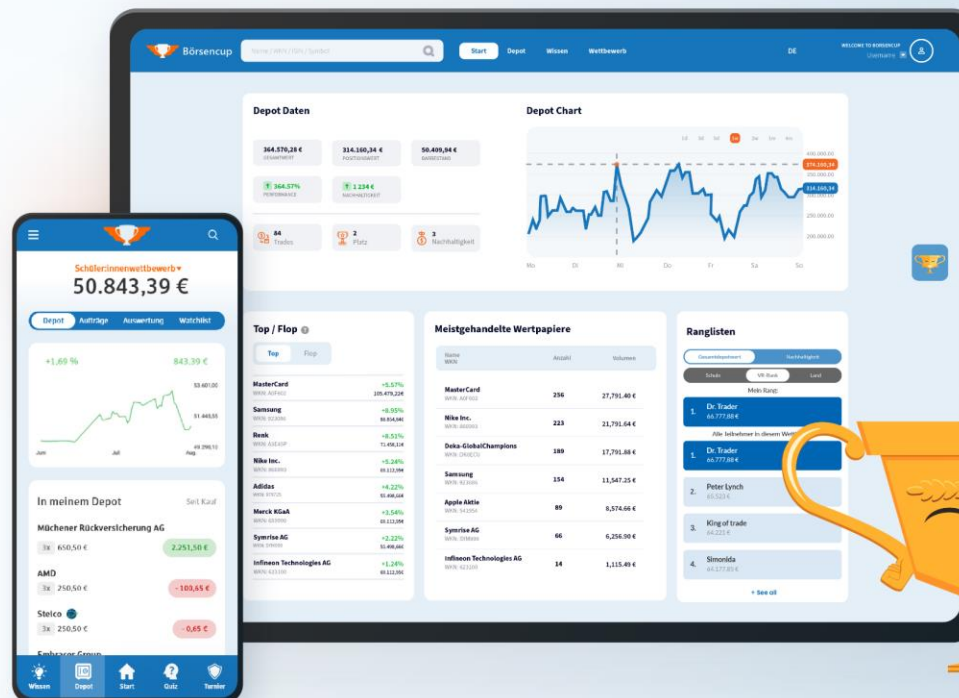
Börsencup

Name / WKN / ISIN / Symbol

Start Depot Wissen Wettbewerb

DE

WELCOME TO BÖRSENCUP
Username

Depot Daten

364.570,28 €
GESAMTWERT

314.160,34 €
POSITIONSWERT

50.409,94 €
BARBESTAND

364.57%
PERFORMANCE

1 234 €
NACHHALTIGKEIT

84
Trades

2
Platz

3
Nachhaltigkeit

Depot Chart

400.000,00
374.160,34
350.000,00
314.160,34
250.000,00
200.000,00

Mo Di Mi Do Fr Sa So

Top / Flop

Top Flop

| | |
|---|---|
| MasterCard | +5.57% |
| Samsung | +8.95% |
| Renk | +8.51% |
| Nike Inc. | +5.24% |
| Adidas | +4.22% |
| Merck KGaA | +3.54% |
| Symrise AG | +2.22% |
| Infineon Technologies AG | +1.24% |

Meistgehandelte Wertpapiere

| Name WKN | Anzahl | Volumen |
|---|---|---|
| MasterCard | 256 | 27,791.40 € |
| Nike Inc. | 223 | 21,791.64 € |
| Deka-GlobalChampions | 189 | 17,791.88 € |
| Samsung | 154 | 11,547.25 € |
| Apple Aktie | 89 | 8,574.66 € |
| Symrise AG | 66 | 6,256.90 € |
| Infineon Technologies AG | 14 | 1,115.49 € |

Ranglisten

Gesamtdepotwert Nachhaltigkeit

Schule VR-Bank Land

Mein Rang:

1. Dr. Trader 66.777,88 €

Alle Teilnehmer in diesem Wett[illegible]

1. Dr. Trader 66.777,88 €

2. Peter Lynch 65.523 €

3. King of trade 64.222 €

4. Simonida 64.177,80 €

+ See all

Schüler:innenwettbewerb
50.843,39 €

Depot Aufträge Auswertung Watchlist

+1,69 % 843,39 €

53.601,00
51.443,55
49.298,10

Jun Jul Aug

In meinem Depot Seit Kauf

Mchener Rückversicherung AG
3x 650,50 € 2.251,50 €

AMD
3x 250,50 € - 103,65 €

Steico
3x 250,50 € - 0,65 €

Wissen Depot Start Quiz Turnier